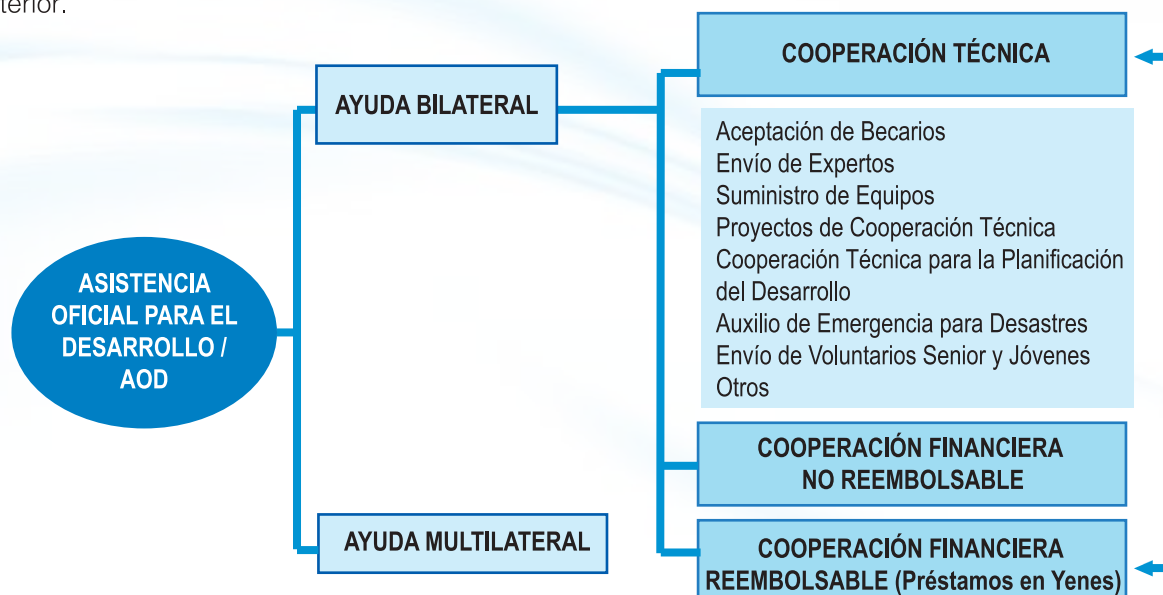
terior.

ASISTENCIA OFICIAL PARA EL DESARROLLO / AOD

AYUDA BILATERAL

COOPERACIÓN TÉCNICA

Aceptación de Becarios
Envío de Expertos
Suministro de Equipos
Proyectos de Cooperación Técnica
Cooperación Técnica para la Planificación del Desarrollo
Auxilio de Emergencia para Desastres
Envío de Voluntarios Senior y Jóvenes
Otros

COOPERACIÓN FINANCIERA NO REEMBOLSABLE

COOPERACIÓN FINANCIERA REEMBOLSABLE (Préstamos en Yenes)

AYUDA MULTILATERAL